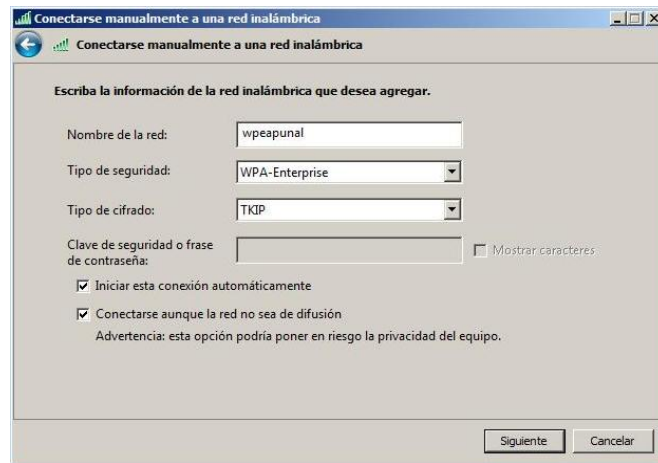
Conectarse manualmente a una red inalámbrica

Conectarse manualmente a una red inalámbrica

Escriba la información de la red inalámbrica que desea agregar.

Nombre de la red: wpeapunal

Tipo de seguridad: WPA-Enterprise

Tipo de cifrado: TKIP

Clave de seguridad o frase de contraseña:

Mostrar caracteres

Iniciar esta conexión automáticamente

Conectarse aunque la red no sea de difusión

Advertencia: esta opción podría poner en riesgo la privacidad del equipo.

Siguiente Cancelar